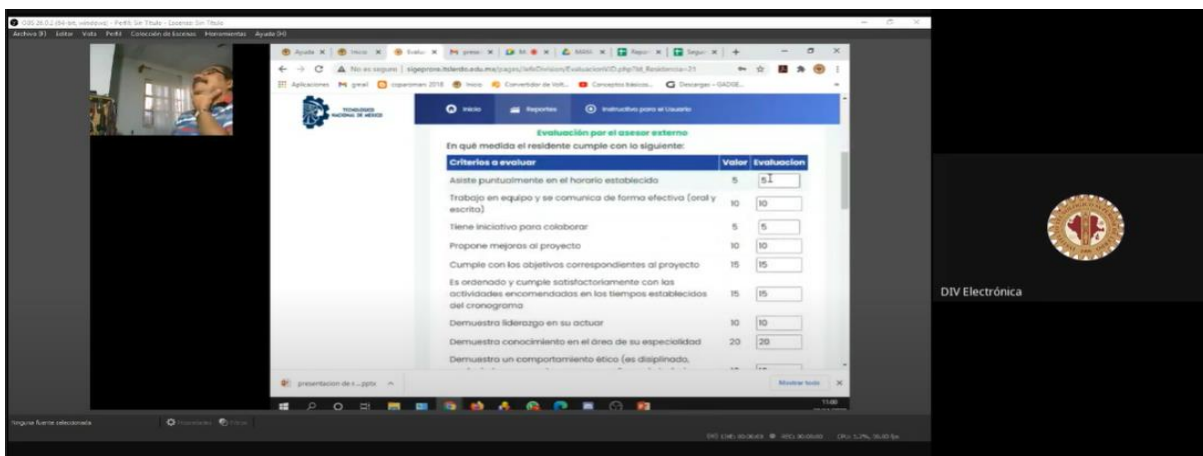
OBS 26.0.2 (64-bit, windows) - Perfil: Sin Título - Escenas: Sin Título
Archivo (F) Editar Vista Perfil Colección de Escenas Herramientas Ayuda (H)

Ayuda | Inicio | Evalua | gmail | M | MANI | Report | Segui | +

No es seguro | sigeprore.itslerdo.edu.mx/pages/JefeDivision/EvaluacionVID.php?id_Residente=21

Aplicaciones gmail Convertidor de Volt... Conceptos básicos... Descargar – GADGE...

TECNOLÓGICO NACIONAL DE MÉXICO

Inicio Reportes Instructivo para el Usuario

Evaluación por el asesor externo

En qué medida el residente cumple con lo siguiente:

| Criterios a evaluar | Valor | Evaluacion |
|---|---|---|
| Asiste puntualmente en el horario establecido | 5 | 5 |
| Trabajo en equipo y se comunica de forma efectiva (oral y escrita) | 10 | 10 |
| Tiene iniciativa para colaborar | 5 | 5 |
| Propone mejoras al proyecto | 10 | 10 |
| Cumple con los objetivos correspondientes al proyecto | 15 | 15 |
| Es ordenado y cumple satisfactoriamente con las actividades encomendadas en los tiempos establecidos del cronograma | 15 | 15 |
| Demuestra liderazgo en su actuar | 10 | 10 |
| Demuestra conocimiento en el área de su especialidad | 20 | 20 |
| Demuestra un comportamiento ético (es disciplinado, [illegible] | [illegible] | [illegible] |

presentacion de r....pptx Mostrar todo

DIV Electrónica

Ninguna fuente seleccionada